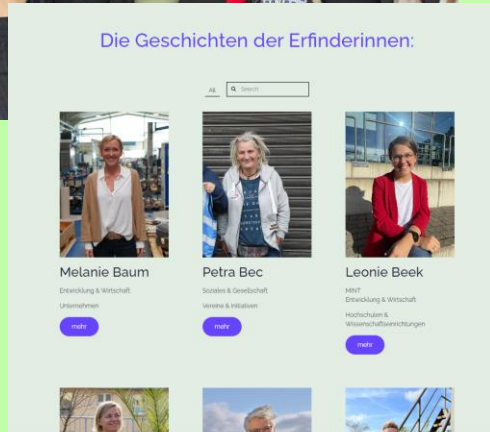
Die Geschichten der Erfinderinnen:

All Search

Melanie Baum
Entwicklung & Wirtschaft
Unternehmen
mehr

Petra Bec
Soziales & Gesellschaft
Vereine & Initiativen
mehr

Leonie Beek
MINT
Entwicklung & Wirtschaft
Hochschulen & Wissenschaftseinrichtungen
mehr